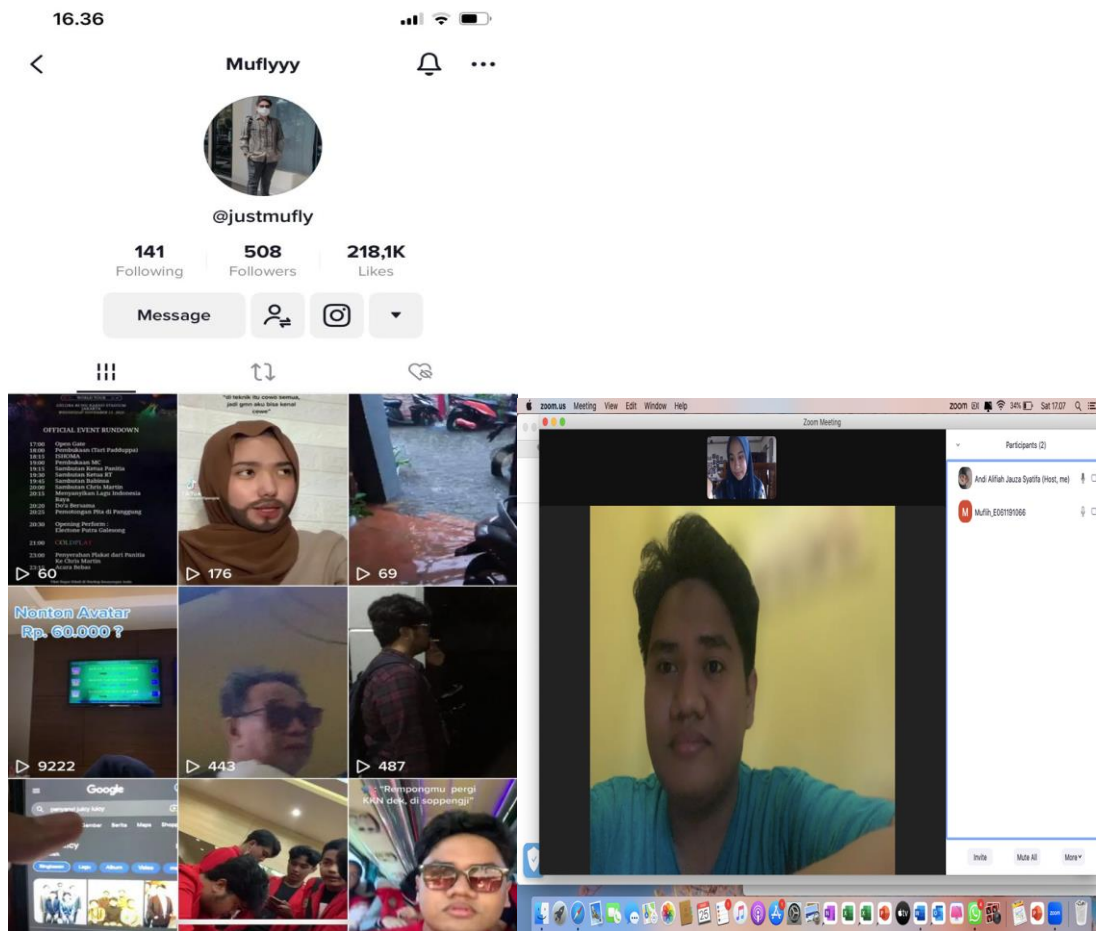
16.36

Muflyyy

@justmufly

141
Following

508
Followers

218,1K
Likes

Message

OFFICIAL EVENT BUNDOWN

17:00 Open Gate
18:00 Pembukaan
18:15 ISHOMA
19:00 Pembukaan MC
19:15 Sambutan Ketua Panitia
19:30 Sambutan Ketua RT
19:45 Sambutan Babinsa
20:00 Sambutan Chris Martin
20:15 Menyanyikan Lagu Indonesia Raya
20:20 Do'a Bersama
20:25 Pemotongan Pita di Panggong
20:30 Opening Perform : Electone Putra Galesong
21:00 COLDPLAY
23:00 Penyerahan Plakat dari Panitia Ke Chris Martin
23:10 Acara Bebas

60

"di tekník itu cowo semua, jadi gmn aku bisa kenal cowo"

176

69

Nonton Avatar Rp. 60.000 ?

9222

443

487

Google

"Rempongmu pergi KKN dek, di soppengji"

zoom.us Meeting View Edit Window Help

34% Sat 17.07

Zoom Meeting

Participants (2)

Andi Alifiah Jauza Syatifa (Host, me)

Mufiih_E061191066

Invite Mute All More